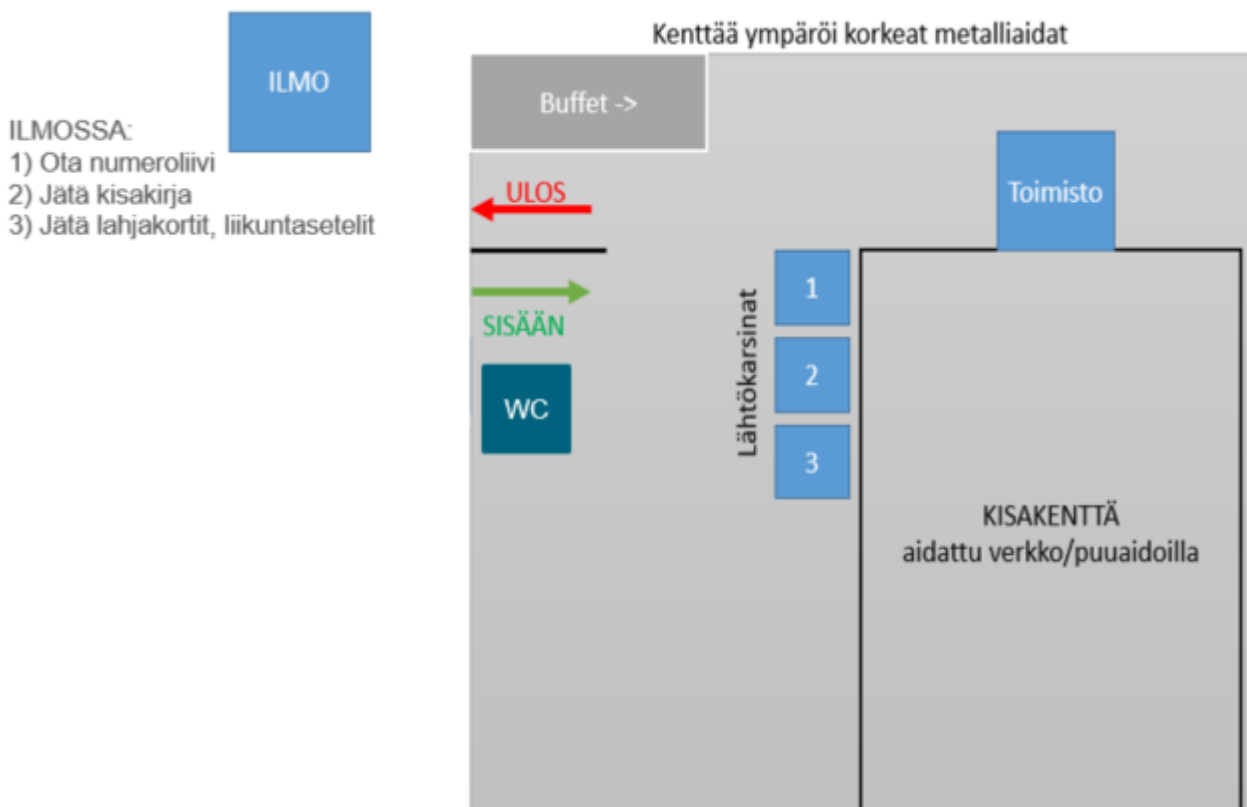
ILMO

ILMOSSA:
1) Ota numeroliivi
2) Jätä kisakirja
3) Jätä lahjakortit, liikuntasetelit

Kenttää ympäröi korkeat metalliaidat

Buffet ->

ULOS

SISÄÄN

WC

Toimisto

Lähtökarsinat

1

2

3

KISAKENTTÄ
aidattu verkko/puuaidoilla